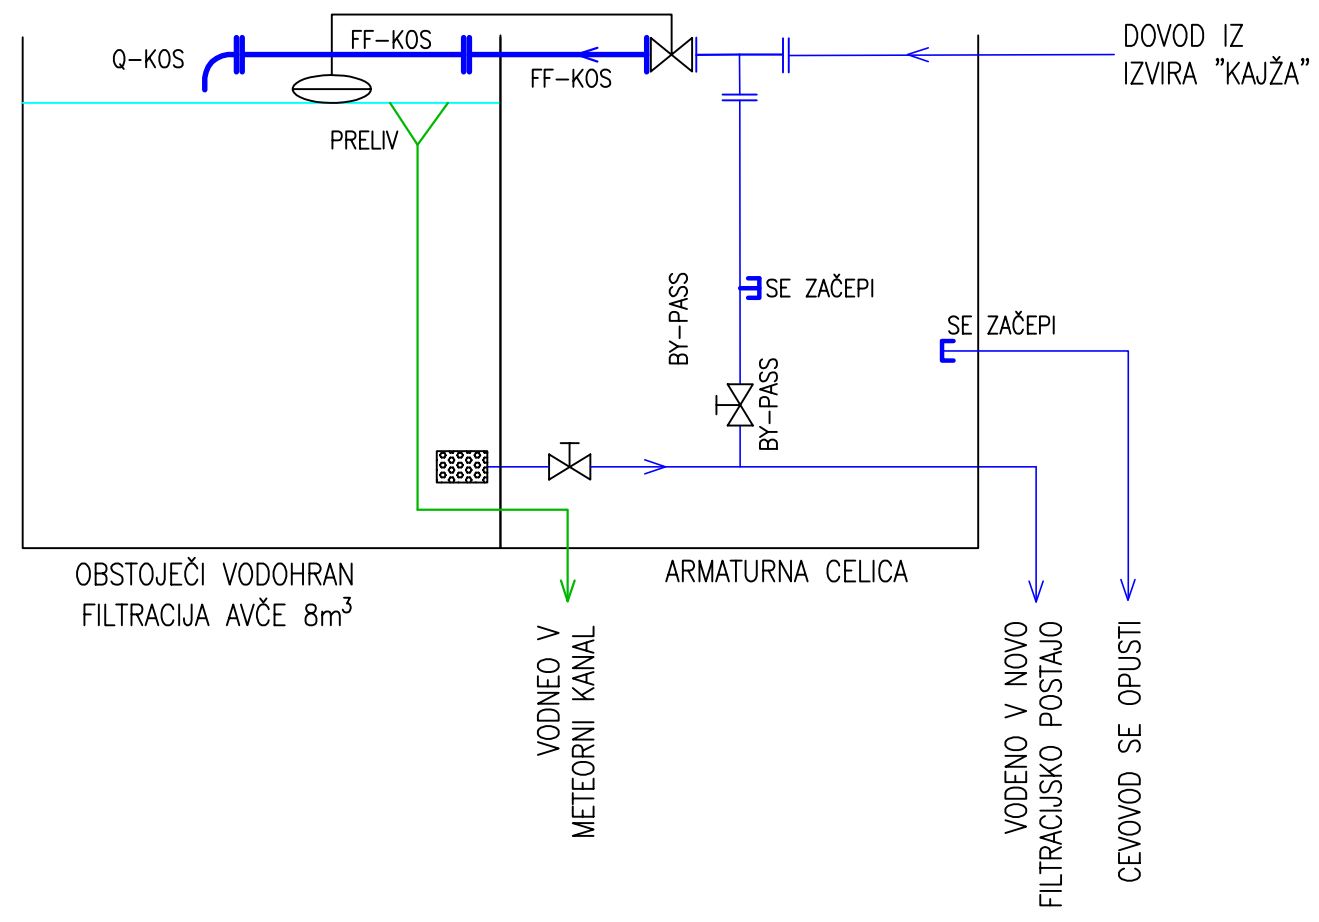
Q-KOS

FF-KOS

FF-KOS

DOVOD IZ IZVIRA "KAJŽA"

PRELIV

SE ZAČEPI

BY-PASS

SE ZAČEPI

BY-PASS

OBSTOJEČI VODOHRAN FILTRACIJA AVČE 8m$^3$

ARMATURNA CELICA

VODNEO V METEORNI KANAL

VODENO V NOVO FILTRACIJSKO POSTAJO

CEVOVOD SE OPUSTI